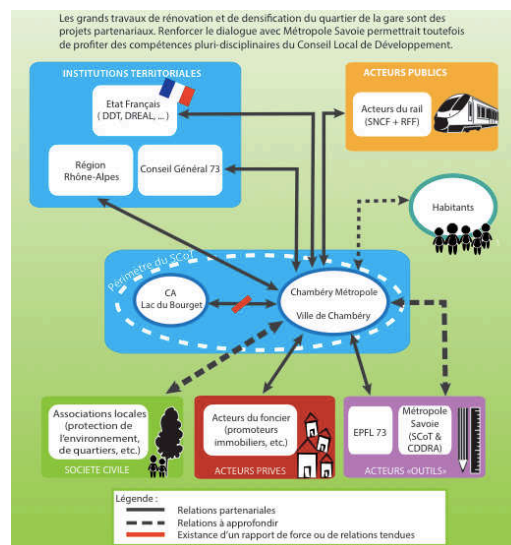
Les grands travaux de rénovation et de densification du quartier de la gare sont des projets partenariaux. Renforcer le dialogue avec Métropole Savoie permettrait toutefois de profiter des compétences pluri-disciplinaires du Conseil Local de Développement.

INSTITUTIONS TERRITORIALES

Etat Français ( DDT, DREAL, ... )

Région Rhône-Alpes

Conseil Général 73

ACTEURS PUBLICS

Acteurs du rail (SNCF + RFF)

Habitants

Perimetre du SCoT

CA Lac du Bourget

Chambéry Métropole

Ville de Chambéry

Associations locales (protection de l'environnement, de quartiers, etc.)

SOCIETE CIVILE

Acteurs du foncier (promoteurs immobiliers, etc.)

ACTEURS PRIVES

EPFL 73

Métropole Savoie (SCoT & CDDRA)

ACTEURS «OUTILS»

Légende :
Relations partenariales
Relations à approfondir
Existance d'un rapport de force ou de relations tendues